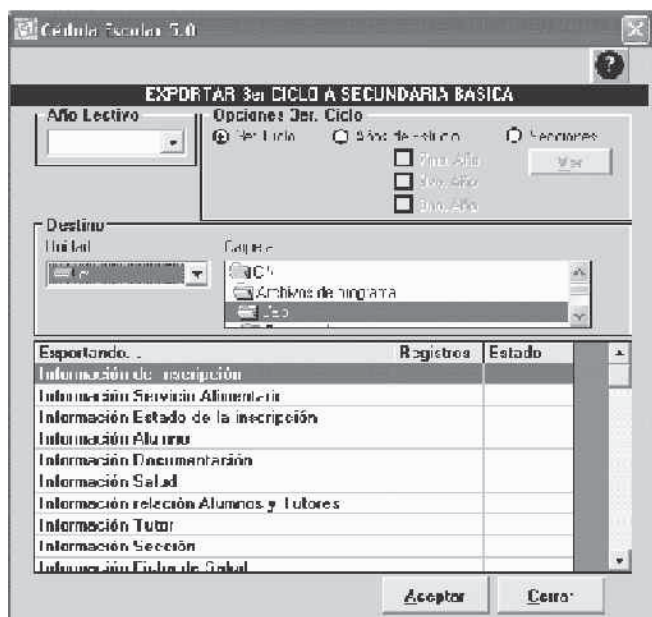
Cédula Escolar 5.0

EXPORTAR 3er CICLO A SECUNDARIA BASICA

Año Lectivo

Opciones 3er. Ciclo

3er Ciclo

Años de estudio

Secciones

7mo. Año

8vo. Año

9no. Año

Ver

Destino

Unidad

Carpeta

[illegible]

Archivos de programa

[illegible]

| Exportando... | Registros | Estado |
|---|---|---|
| Información de Inscripción | | |
| Información Servicio Alimentario | | |
| Información Estado de la inscripción | | |
| Información Alumno | | |
| Información Documentación | | |
| Información Salud | | |
| Información relación Alumnos y Tutores | | |
| Información Tutor | | |
| Información Sección | | |
| Información Ficha de Salud | | |

Aceptar

Cerrar